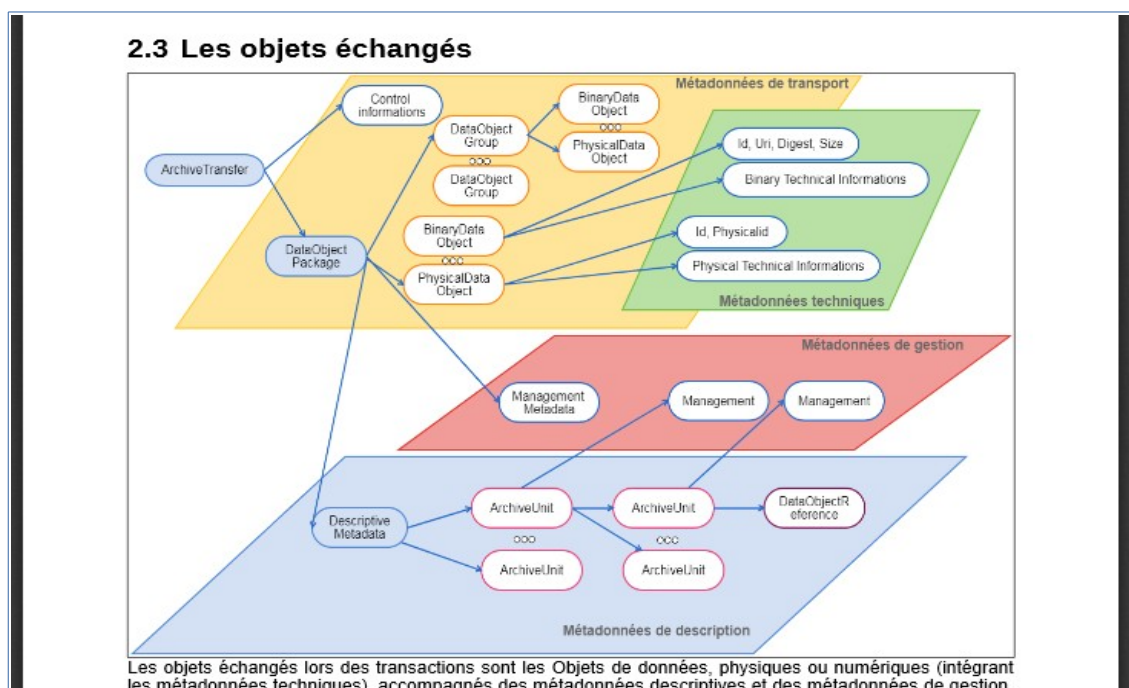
2.3 Les objets échangés

Métadonnées de transport

Control informations

ArchiveTransfer

DataObject Group

ooo

DataObject Group

BinaryData Object

ooo

PhysicalData Object

Id, Uri, Digest, Size

Binary Technical Informations

DataObject Package

BinaryData Object

ooo

PhysicalData Object

Id, Physicalid

Physical Technical Informations

Métadonnées techniques

Métadonnées de gestion

Management Metadata

Management

Management

Descriptive Metadata

ArchiveUnit

ooo

ArchiveUnit

ArchiveUnit

ooo

ArchiveUnit

DataObjectReference

Métadonnées de description

Les objets échangés lors des transactions sont les Objets de données, physiques ou numériques (intégrant les métadonnées techniques), accompagnés des métadonnées descriptives et des métadonnées de gestion.